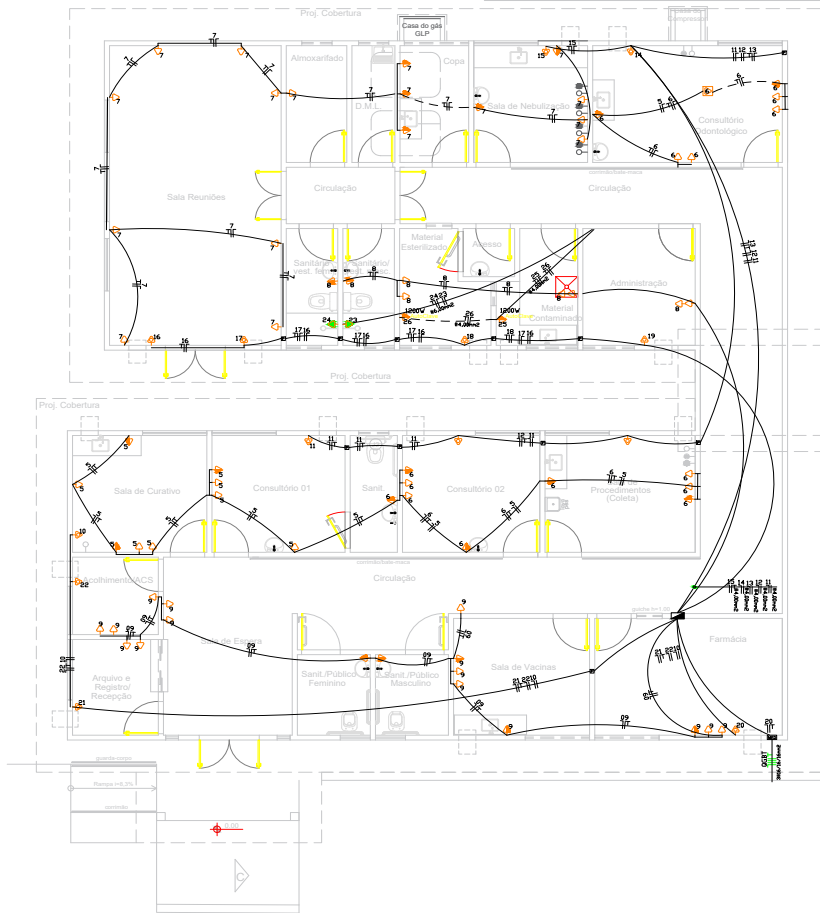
Proj. Cobertura

Casa do gás GLP

Almoxarifado

Copa

D.M.L.

Sala de Nebulização

Consultório Odontológico

Sala Reuniões

Circulação

Circulação

Sanitário/vest. fem.

Sanitário/vest. masc.

Material Esterilizado

Acesso

Material Contaminado

Administração

Proj. Cobertura

Proj. Cobertura

Sala de Curativo

Consultório 01

Sanit.

Consultório 02

Procedimentos (Coleta)

Acolhimento/ACS

Circulação

Sala de Espera

Arquivo e Registro/ Recepção

Sanit./Público Feminino

Sanit./Público Masculino

Sala de Vacinas

Farmácia

Rampa i=8,33%

0,00

1200W

1200W

QGBT